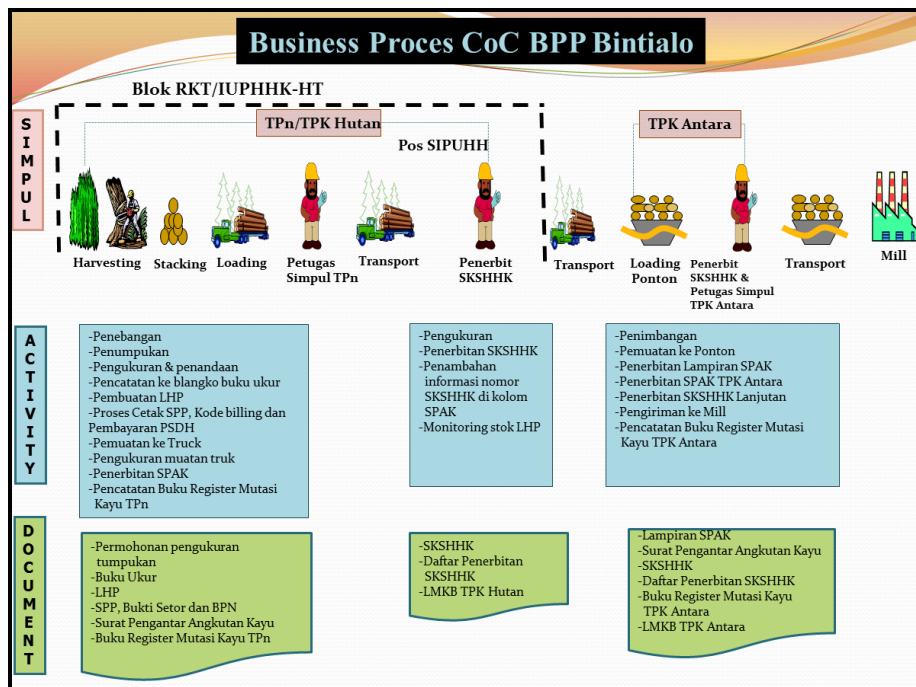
Business Proces CoC BPP Bintialo

Blok RKT/IUPHHK-HT

S I M P U L

TPn/TPK Hutan

Pos SIPUHH

TPK Antara

Harvesting

Stacking

Loading

Petugas Simpul TPn

Transport

Penerbit SKSHHK

Transport

Loading Ponton

Penerbit SKSHHK & Petugas Simpul TPK Antara

Transport

Mill

A C T I V I T Y

-Penebangan
-Penumpukan
-Pengukuran & penandaan
-Pencatatan ke blangko buku ukur
-Pembuatan LHP
-Proses Cetak SPP, Kode billing dan Pembayaran PSDH
-Pemuatan ke Truck
-Pengukuran muatan truk
-Penerbitan SPAK
-Pencatatan Buku Register Mutasi Kayu TPn

-Pengukuran
-Penerbitan SKSHHK
-Penambahan informasi nomor SKSHHK di kolom SPAK
-Monitoring stok LHP

-Penimbangan
-Pemuatan ke Ponton
-Penerbitan Lampiran SPAK
-Penerbitan SPAK TPK Antara
-Penerbitan SKSHHK Lanjutan
-Pengiriman ke Mill
-Pencatatan Buku Register Mutasi Kayu TPK Antara

D O C U M E N T

-Permohonan pengukuran tumpukan
-Buku Ukur
-LHP
-SPP, Bukti Setor dan BPN
-Surat Pengantar Angkutan Kayu
-Buku Register Mutasi Kayu TPn

-SKSHHK
-Daftar Penerbitan SKSHHK
-LMKB TPK Hutan

-Lampiran SPAK
-Surat Pengantar Angkutan Kayu
-SKSHHK
-Daftar Penerbitan SKSHHK
-Buku Register Mutasi Kayu TPK Antara
-LMKB TPK Antara